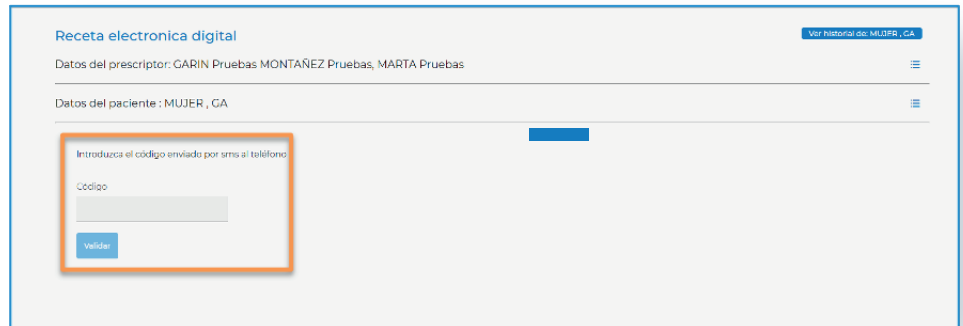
Receta electronica digital

Ver historial de: MUJER , GA

Datos del prescriptor: GARIN Pruebas MONTAÑEZ Pruebas, MARTA Pruebas

Datos del paciente : MUJER , GA

Introduzca el código enviado por sms al teléfono

Código

Validar